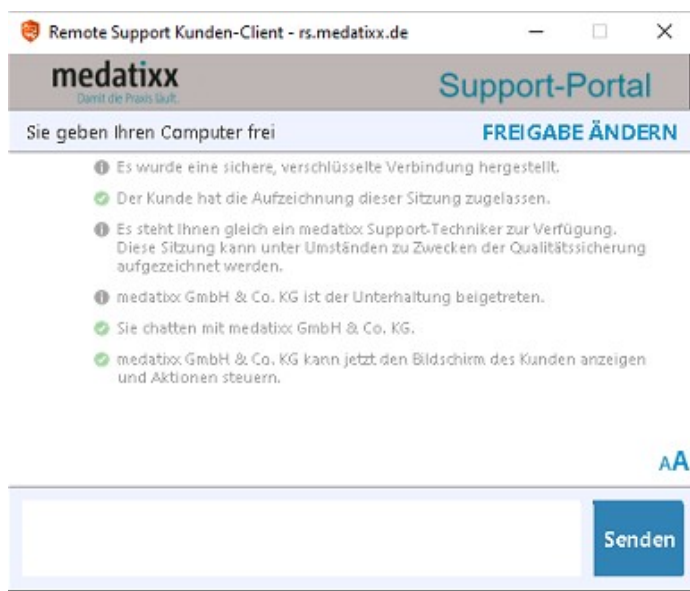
Remote Support Kunden-Client - rs.medatixx.de

medatixx
Damit die Praxis läuft.

Support-Portal

Sie geben Ihren Computer frei

FREIGABE ÄNDERN

Es wurde eine sichere, verschlüsselte Verbindung hergestellt.

Der Kunde hat die Aufzeichnung dieser Sitzung zugelassen.

Es steht Ihnen gleich ein medatixx Support-Techniker zur Verfügung. Diese Sitzung kann unter Umständen zu Zwecken der Qualitätssicherung aufgezeichnet werden.

medatixx GmbH & Co. KG ist der Unterhaltung beigetreten.

Sie chatten mit medatixx GmbH & Co. KG.

medatixx GmbH & Co. KG kann jetzt den Bildschirm des Kunden anzeigen und Aktionen steuern.

AA

Senden